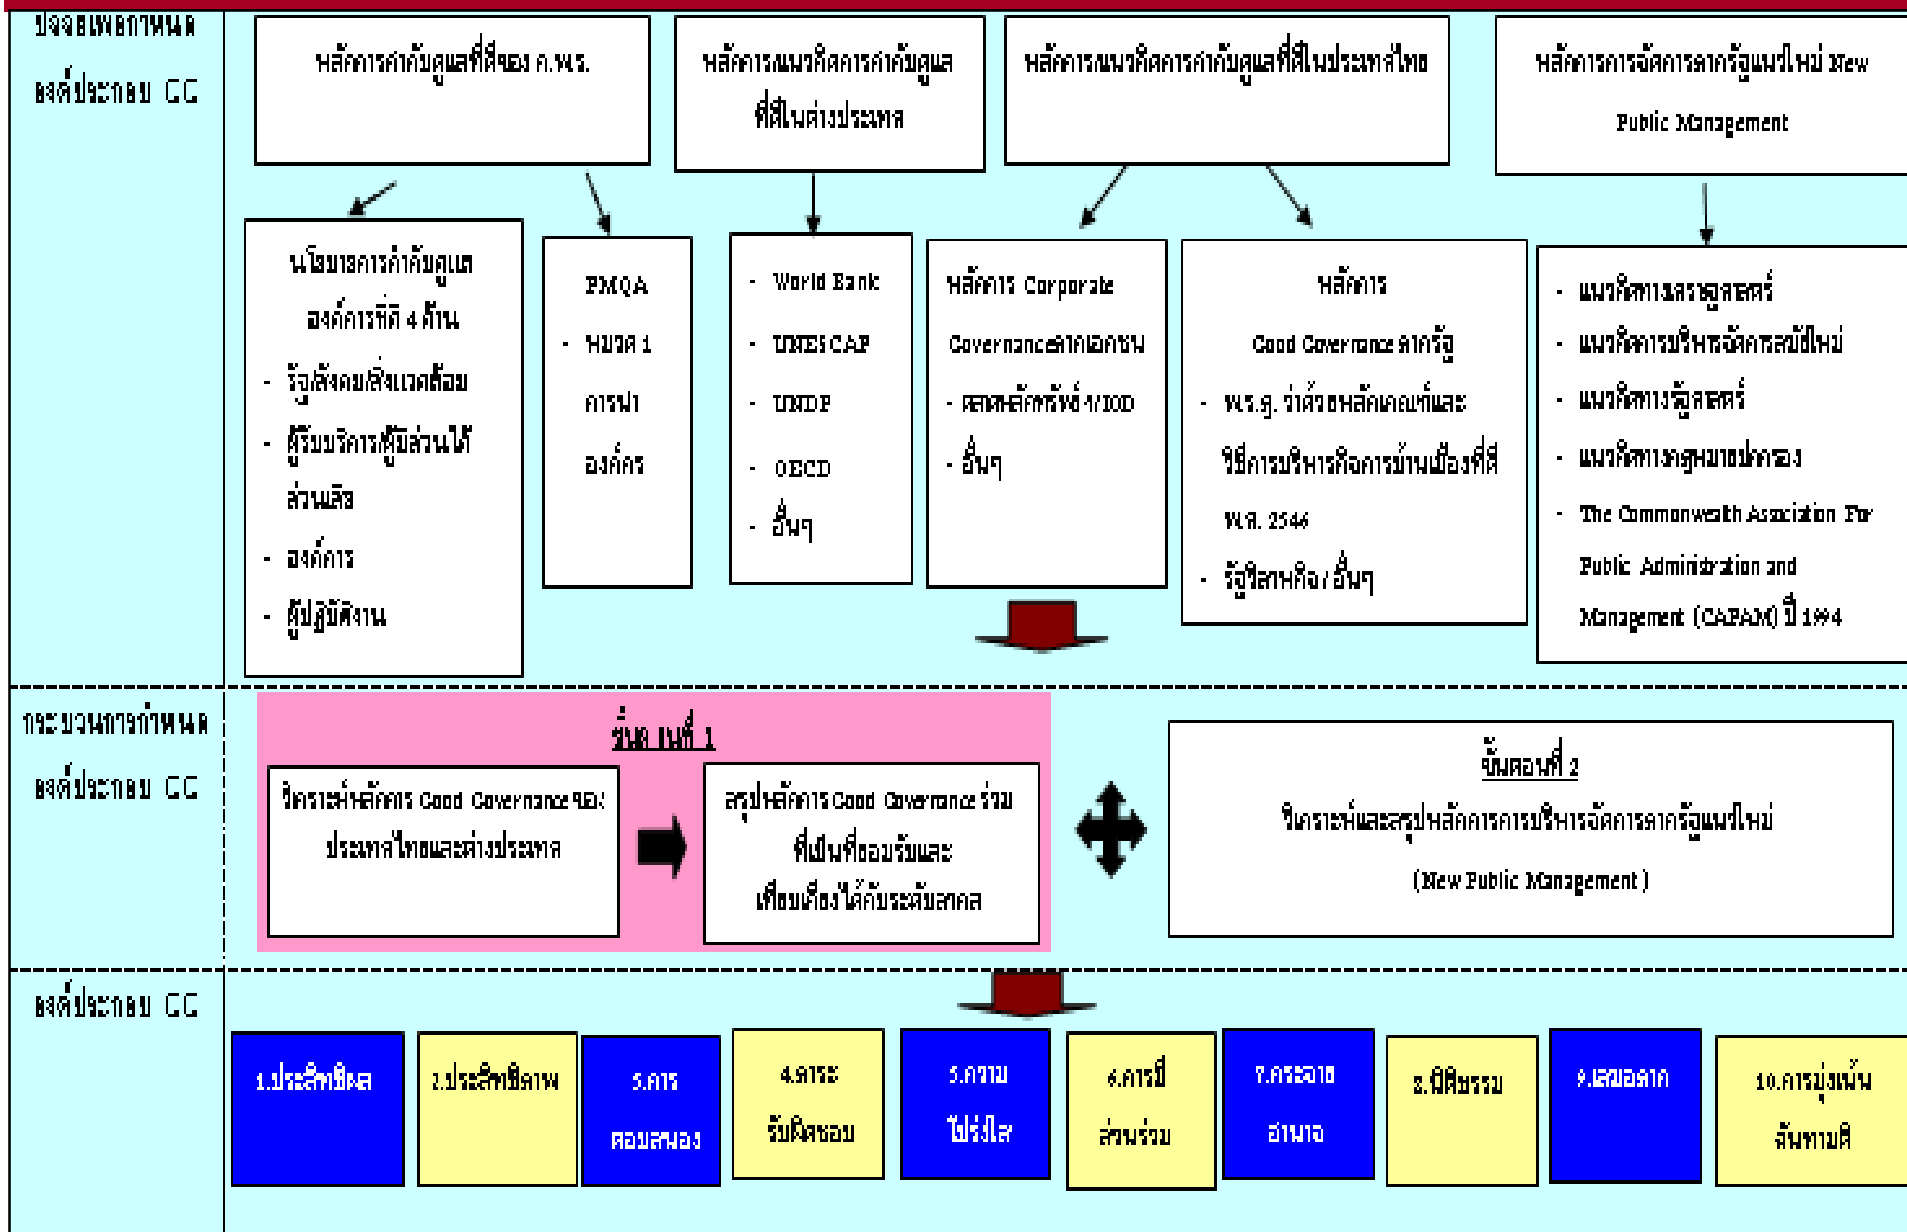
ปัจจัยที่กำหนด
องค์ประกอบ GG

หลักการกำกับดูแลที่ดีของ ก.พ.ร.

หลักการแนวคิดการกำกับดูแลที่ดีในต่างประเทศ

หลักการแนวคิดการกำกับดูแลที่ดีในประเทศไทย

หลักการการจัดการภาครัฐแนวใหม่ New Public Management

นโยบายการกำกับดูแลองค์การที่ดี 4 ด้าน
- รัฐ/สังคมสิ่งแวดล้อม
- ผู้รับบริการผู้มีส่วนได้ส่วนเสีย
- องค์การ
- ผู้ปฏิบัติงาน

PMQA
- หมวด 1 การนำองค์กร

- World Bank
- UNESCAP
- UNDP
- OECD
- อื่นๆ

หลักการ Corporate Governance ภาคเอกชน
- ตลาดหลักทรัพย์ฯ/IOD
- อื่นๆ

หลักการ
Good Governance ภาครัฐ
- พ.ร.ฎ. ว่าด้วยหลักเกณฑ์และวิธีการบริหารกิจการบ้านเมืองที่ดี พ.ศ. 2546
- รัฐวิสาหกิจ/อื่นๆ

- แนวคิดทางรัฐศาสตร์
- แนวคิดการบริหารจัดการสมัยใหม่
- แนวคิดทางรัฐศาสตร์
- แนวคิดทางกฎหมายปกครอง
- The Commonwealth Association For Public Administration and Management (CAPAM) ปี 1994

กระบวนการกำหนด
องค์ประกอบ GG

ขั้นตอนที่ 1

วิเคราะห์หลักการ Good Governance ของประเทศไทยและต่างประเทศ

สรุปหลักการ Good Governance ร่วมที่เป็นที่ยอมรับและเทียบเคียงได้กับระดับสากล

ขั้นตอนที่ 2
วิเคราะห์และสรุปหลักการบริหารจัดการภาครัฐแนวใหม่
(New Public Management)

องค์ประกอบ GG

1.ประสิทธิผล

2.ประสิทธิภาพ

3.การตอบสนอง

4.ภาระรับผิดชอบ

5.ความโปร่งใส

6.การมีส่วนร่วม

7.กระจายอำนาจ

8.นิติธรรม

9.เสมอภาค

10.การมุ่งเน้นฉันทามติ